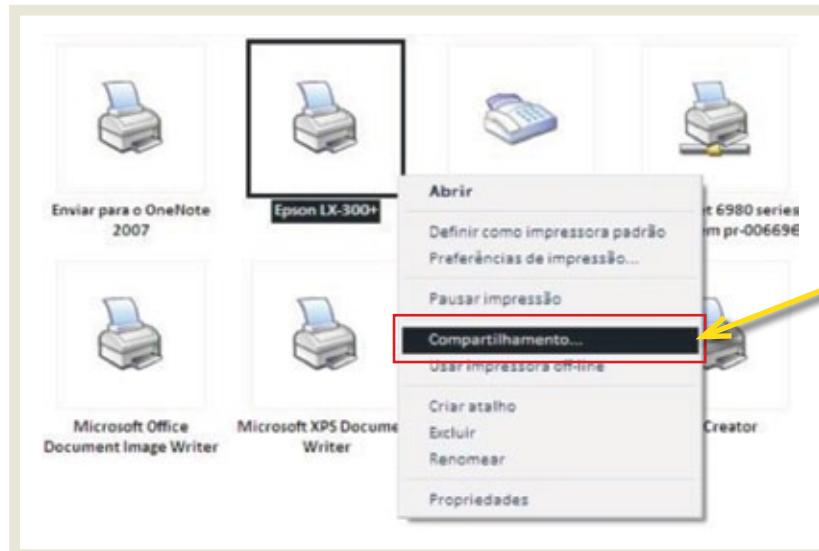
Enviar para o OneNote 2007

Epson LX-300+

t 6980 series m pr-006696

Abrir

Definir como impressora padrão

Preferências de impressão...

Pausar impressão

Compartilhamento...

Usar impressora off-line

Criar atalho

Excluir

Renomear

Propriedades

Microsoft Office Document Image Writer

Microsoft XPS Docume Writer

Creator